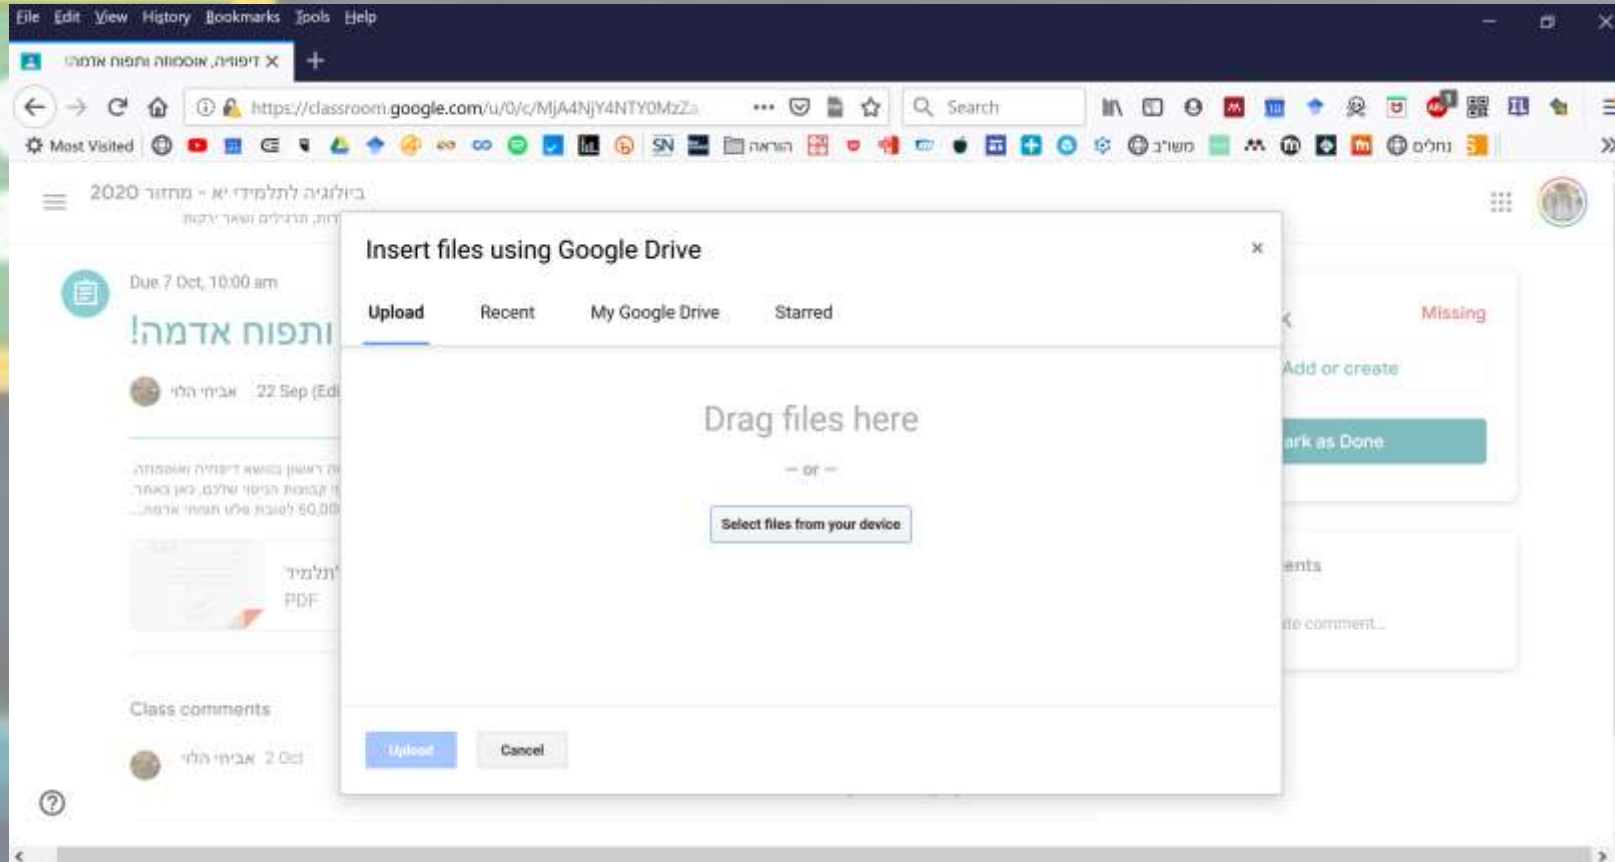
File Edit View History Bookmarks Tools Help

דיפוזיה, אוסמוזה ותפוחי אדמה ×

https://classroom.google.com/u/0/c/MjA4NjY4NTY0MzZa

Search

Most Visited

הוראה

משוב

נחלים

ביולוגיה לתלמידי יא' - מחזור 2020

Due 7 Oct, 10:00 am

תפוחי אדמה!

אביחי הלוי 22 Sep (Ed

תלמיד
PDF

Class comments

אביחי הלוי 2 Oct

Missing

Add or create

ark as Done

ents

te comment...

Insert files using Google Drive

×

Upload

Recent

My Google Drive

Starred

Drag files here

— or —

Select files from your device

Upload

Cancel